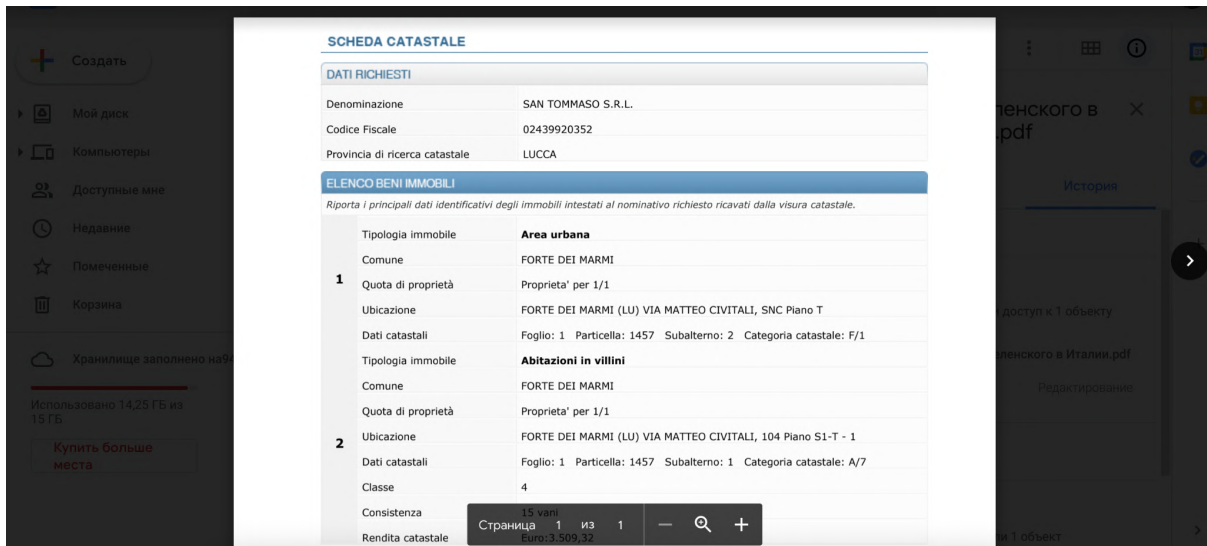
Создать

Мой диск

Компьютеры

Доступные мне

Недавние

Помеченные

Корзина

Хранилище заполнено на9

Использовано 14,25 ГБ из 15 ГБ

Купить больше места

SCHEDA CATASTALE

DATI RICHIESTI

| Denominazione | SAN TOMMASO S.R.L. |
|---|---|
| Codice Fiscale | 02439920352 |
| Provincia di ricerca catastale | LUCCA |

ELENCO BENI IMMOBILI

Riporta i principali dati identificativi degli immobili intestati al nominativo richiesto ricavati dalla visura catastale.

| | | |
|---|---|---|
| 1 | Tipologia immobile | Area urbana |
| | Comune | FORTE DEI MARMI |
| | Quota di proprietà | Proprieta' per 1/1 |
| | Ubicazione | FORTE DEI MARMI (LU) VIA MATTEO CIVITALI, SNC Piano T |
| | Dati catastali | Foglio: 1 Particella: 1457 Subalterno: 2 Categoria catastale: F/1 |
| 2 | Tipologia immobile | Abitazioni in villini |
| | Comune | FORTE DEI MARMI |
| | Quota di proprietà | Proprieta' per 1/1 |
| | Ubicazione | FORTE DEI MARMI (LU) VIA MATTEO CIVITALI, 104 Piano S1-T - 1 |
| | Dati catastali | Foglio: 1 Particella: 1457 Subalterno: 1 Categoria catastale: A/7 |
| | Classe | 4 |
| | Consistenza | 15 vani |
| | Rendita catastale | Euro:3.509,32 |

Страница 1 из 1

ленского в .pdf

История

доступ к 1 объекту

ленского в Италии.pdf

Редактирование

и 1 объект